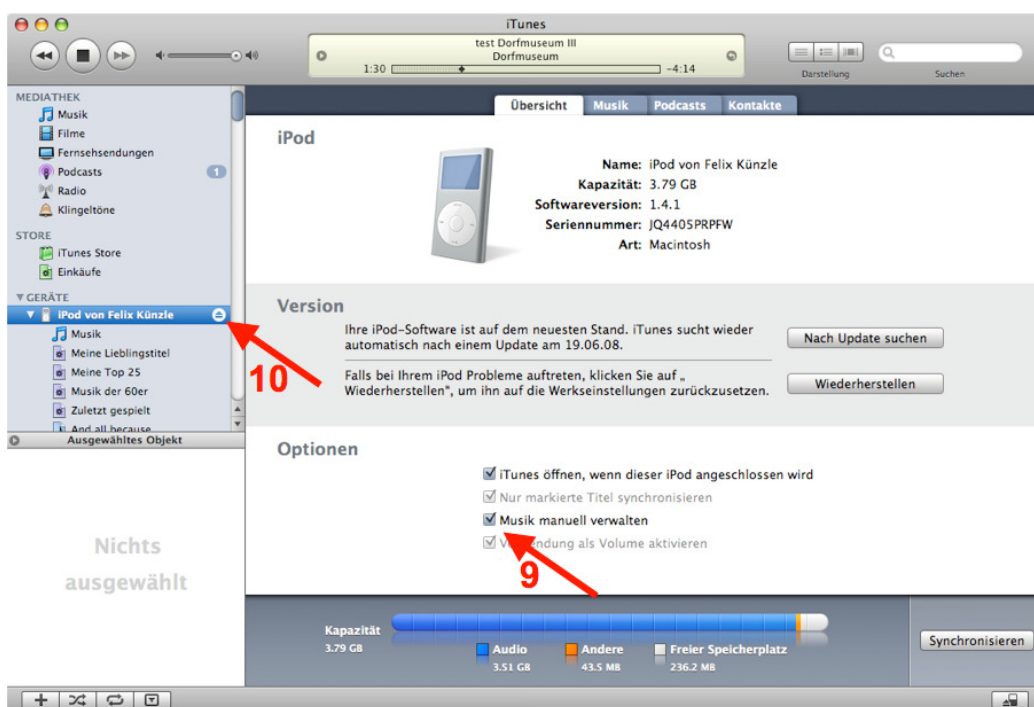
iTunes

test Dorfmuseum III
Dorfmuseum
1:30 −4:14

Darstellung Suchen

MEDIATHEK
Musik
Filme
Fernsehsendungen
Podcasts 1
Radio
Klingeltöne

STORE
iTunes Store
Einkäufe

▼GERÄTE
▼ iPod von Felix Künzle
Musik
Meine Lieblingstitel
Meine Top 25
Musik der 60er
Zuletzt gespielt
And all because

Ausgewähltes Objekt

Nichts ausgewählt

Übersicht Musik Podcasts Kontakte

iPod

Name: iPod von Felix Künzle
Kapazität: 3.79 GB
Softwareversion: 1.4.1
Seriennummer: JQ4405PRPFW
Art: Macintosh

Version

Ihre iPod-Software ist auf dem neuesten Stand. iTunes sucht wieder automatisch nach einem Update am 19.06.08.

Nach Update suchen

Falls bei Ihrem iPod Probleme auftreten, klicken Sie auf „ Wiederherstellen", um ihn auf die Werkseinstellungen zurückzusetzen.

Wiederherstellen

10

Optionen

iTunes öffnen, wenn dieser iPod angeschlossen wird
Nur markierte Titel synchronisieren
Musik manuell verwalten
V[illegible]endung als Volume aktivieren

9

Kapazität
3.79 GB

Audio 3.51 GB
Andere 43.5 MB
Freier Speicherplatz 236.2 MB

Synchronisieren